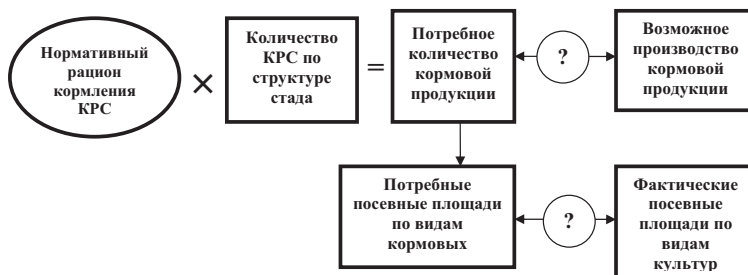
Нормативный рацион кормления КРС

×

Количество КРС по структуре стада

=

Потребное количество кормовой продукции

?

Возможное производство кормовой продукции

Потребные посевные площади по видам кормовых

?

Фактические посевные площади по видам культур